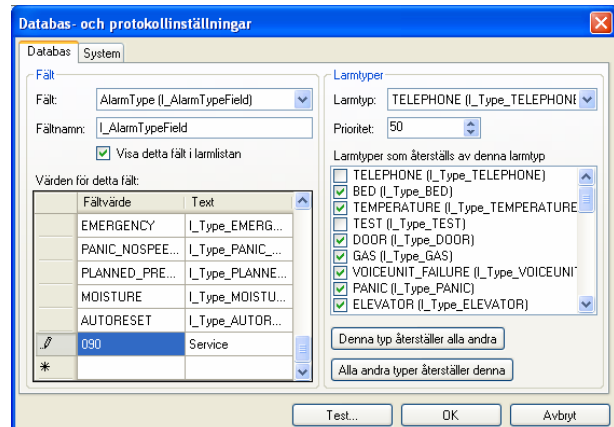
Databas- och protokollinställningar

Databas | System

Fält

Fält: AlarmType (I_AlarmTypeField)

Fältnamn: I_AlarmTypeField

Visa detta fält i larmlistan

Värden för detta fält:

| | Fältvärde | Text |
|---|---|---|
| | EMERGENCY | I_Type_EMERG... |
| | PANIC_NOSPEE... | I_Type_PANIC_... |
| | PLANNED_PRE... | I_Type_PLANNE... |
| | MOISTURE | I_Type_MOISTU... |
| | AUTORESET | I_Type_AUTOR... |
| | 090 | Service |
| * | | |

Larmtyper

Larmtyp: TELEPHONE (I_Type_TELEPHONE

Prioritet: 50

Larmtyper som återställs av denna larmtyp

TELEPHONE (I_Type_TELEPHONE)
BED (I_Type_BED)
TEMPERATURE (I_Type_TEMPERATURE
TEST (I_Type_TEST)
DOOR (I_Type_DOOR)
GAS (I_Type_GAS)
VOICEUNIT_FAILURE (I_Type_VOICEUNIT
PANIC (I_Type_PANIC)
ELEVATOR (I_Type_ELEVATOR)

Denna typ återställer alla andra

Alla andra typer återställer denna

Test...

OK

Avbryt